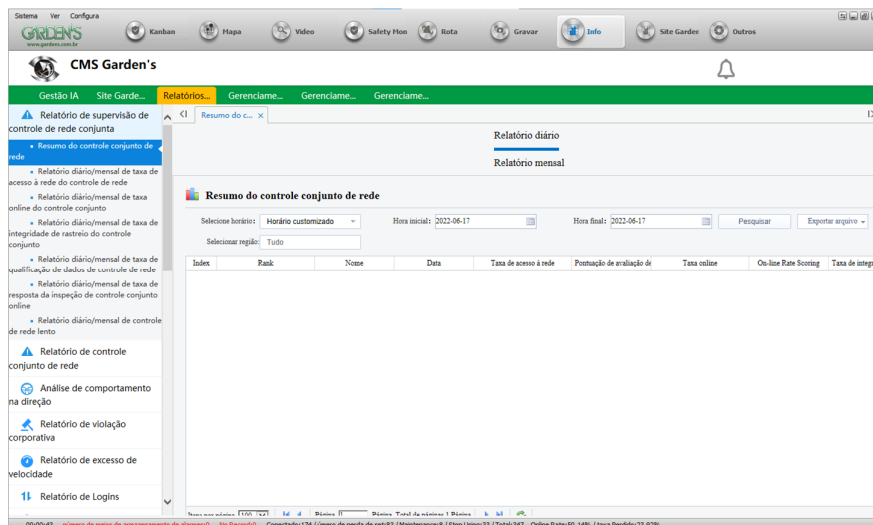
Sistema Ver Configura
GARDEN'S
www.gardens.com.br
Kanban Mapa Video Safety Mon Rota Gravar Info Site Garden Outros

CMS Garden's

Gestão IA Site Garde... Relatórios... Gerenciame... Gerenciame... Gerenciame...

Relatório de supervisão de controle de rede conjunta
• Resumo do controle conjunto de rede
• Relatório diário/mensal de taxa de acesso à rede do controle de rede
• Relatório diário/mensal de taxa online do controle conjunto
• Relatório diário/mensal de taxa de integridade de rastreio do controle conjunto
• Relatório diário/mensal de taxa de qualificação de dados de controle de rede
• Relatório diário/mensal de taxa de resposta da inspeção de controle conjunto online
• Relatório diário/mensal de controle de rede lento
Relatório de controle conjunto de rede
Análise de comportamento na direção
Relatório de violação corporativa
Relatório de excesso de velocidade
Relatório de Logins

Resumo do c... ×

Relatório diário
Relatório mensal

Resumo do controle conjunto de rede

Selecione horário: Horário customizado Hora inicial: 2022-06-17 Hora final: 2022-06-17 Pesquisar Exportar arquivo
Selecionar região: Tudo

| Index | Rank | Nome | Data | Taxa de acesso à rede | Pontuação de avaliação de | Taxa online | On-line Rate Scoring | Taxa de integr |
|---|---|---|---|---|---|---|---|---|

Itens por página: 100 Página 1 Total de páginas 1 Página

00:00:42 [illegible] Conectado:174 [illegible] Online Rate:50.14% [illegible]